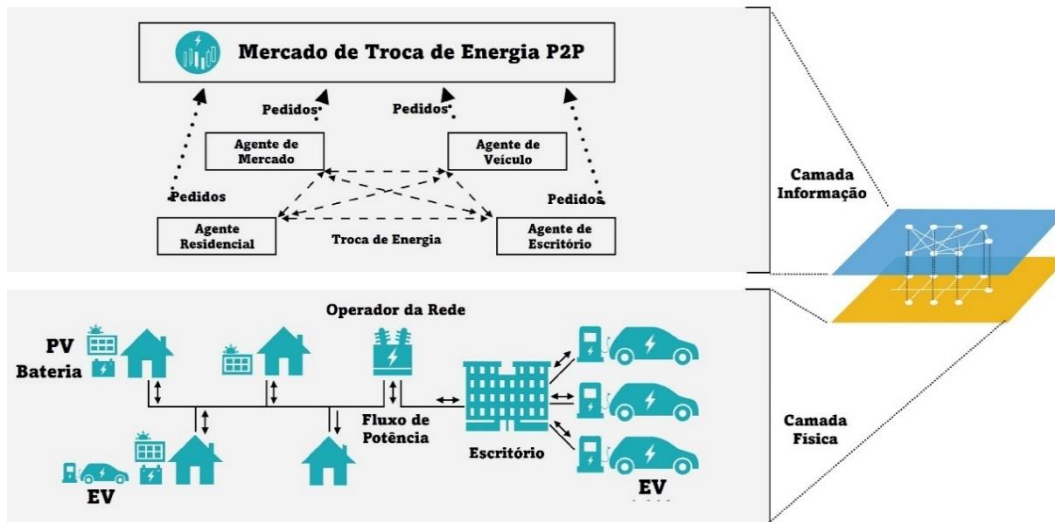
Mercado de Troca de Energia P2P

Pedidos

Pedidos

Agente de Mercado

Agente de Veículo

Pedidos

Pedidos

Agente Residencial

Troca de Energia

Agente de Escritório

Camada Informação

Operador da Rede

PV

Bateria

Fluxo de Potência

Escritório

EV

EV

Camada Física